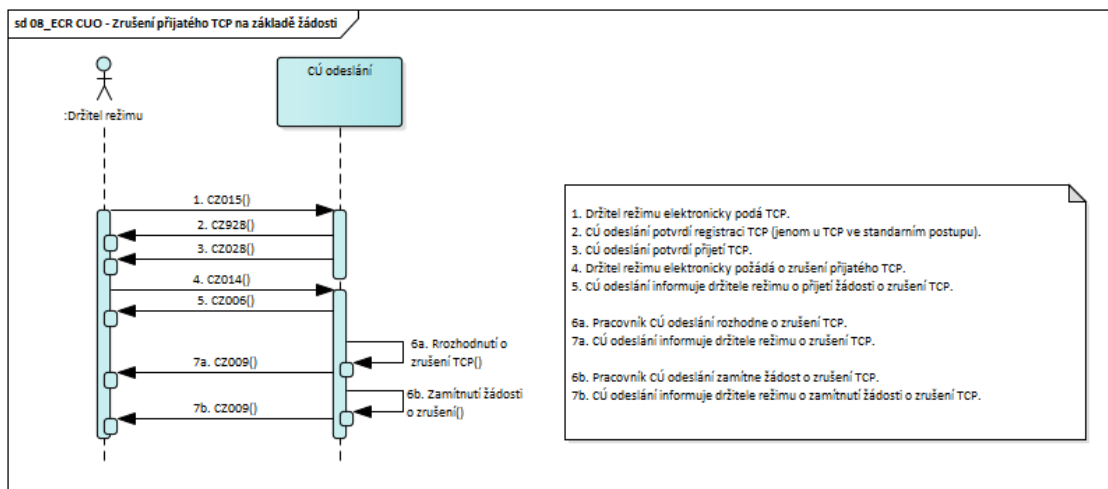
sd 08_ECR CUO - Zrušení přijatého TCP na základě žádosti

:Držitel režimu

CÚ odeslání

1. CZ015()
2. CZ928()
3. CZ028()
4. CZ014()
5. CZ006()
6a. Rozhodnutí o zrušení TCP()
7a. CZ009()
6b. Zamítnutí žádosti o zrušení()
7b. CZ009()

1. Držitel režimu elektronicky podá TCP.
2. CÚ odeslání potvrdí registraci TCP (jenom u TCP ve standarním postupu).
3. CÚ odeslání potvrdí přijetí TCP.
4. Držitel režimu elektronicky požádá o zrušení přijatého TCP.
5. CÚ odeslání informuje držitele režimu o přijetí žádosti o zrušení TCP.

6a. Pracovník CÚ odeslání rozhodne o zrušení TCP.
7a. CÚ odeslání informuje držitele režimu o zrušení TCP.

6b. Pracovník CÚ odeslání zamítne žádost o zrušení TCP.
7b. CÚ odeslání informuje držitele režimu o zamítnutí žádosti o zrušení TCP.